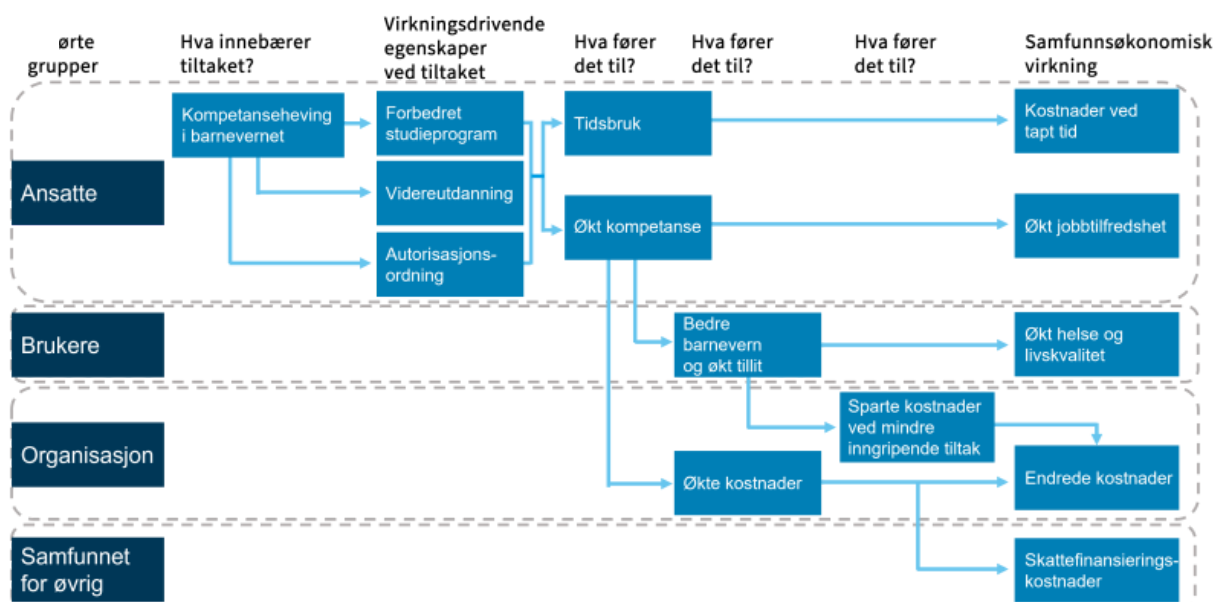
ørte grupper

Hva innebærer tiltaket?

Virkningsdrivende egenskaper ved tiltaket

Hva fører det til?

Hva fører det til?

Hva fører det til?

Samfunnsøkonomisk virkning

Kompetanseheving i barnevernet

Forbedret studieprogram

Tidsbruk

Kostnader ved tapt tid

Ansatte

Videreutdanning

Økt kompetanse

Økt jobbtilfredshet

Autorisasjonsordning

Brukere

Bedre barnevern og økt tillit

Økt helse og livskvalitet

Organisasjon

Sparte kostnader ved mindre inngripende tiltak

Økte kostnader

Endrede kostnader

Samfunnet for øvrig

Skattefinansieringskostnader